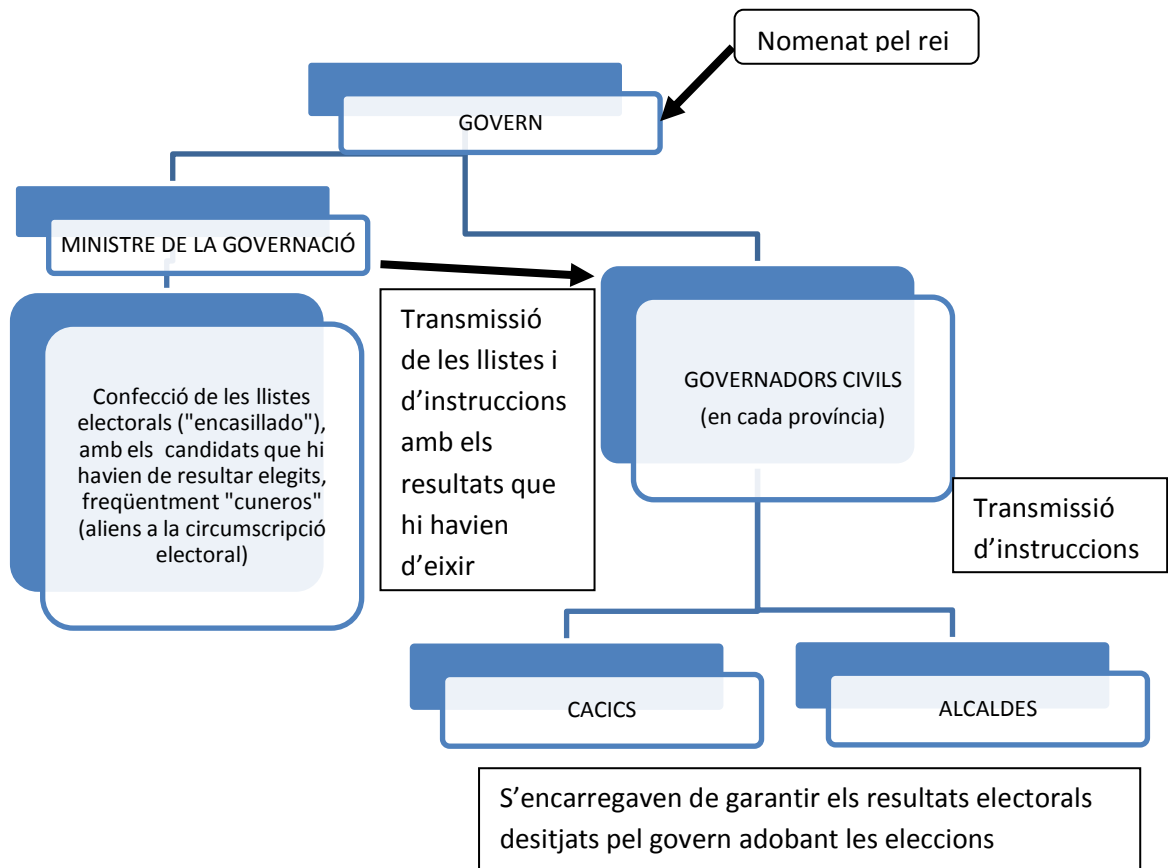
Nomenat pel rei

GOVERN

MINISTRE DE LA GOVERNACIÓ

Confecció de les llistes electorals ("encasillado"), amb els candidats que hi havien de resultar elegits, freqüentment "cuneros" (aliens a la circumscripció electoral)

Transmissió de les llistes i d’instruccions amb els resultats que hi havien d’eixir

GOVERNADORS CIVILS (en cada província)

Transmissió d’instruccions

CACICS

ALCALDES

S’encarregaven de garantir els resultats electorals desitjats pel govern adobant les eleccions